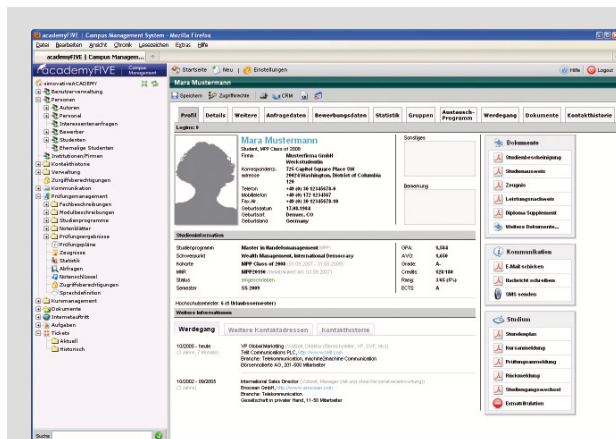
academyFIVE | Campus Management System - Mozilla Firefox
Datei Bearbeiten Ansicht Chronik Lesezeichen Extras Hilfe
academyFIVE | Campus Managem...

academyFIVE Campus Management
Startseite | Neu | Einstellungen
Hilfe | Logout

Mara Mustermann
Speichern | Zugriffsrechte | CRM

emmanative ACADEMY
Benutzerverwaltung
Personen
Autoren
Personal
Interessentenanfragen
Bewerber
Studenten
Ehemalige Studenten
Institutionen/Firmen
Kontakthistorie
Verwaltung
Zugriffsberechtigungen
Kommunikation
Prüfungsmanagement
Fachbeschreibungen
Modulbeschreibungen
Studienprogramme
Notenblätter
Prüfungsergebnisse
Prüfungspläne
Zeugnisse
Statistik
Abfragen
Notenschlüssel
Zugriffsberechtigungen
Sprachdefinition
Kursmanagement
Dokumente
Internetauftritt
Aufgaben
Tickets
Aktuell
Historisch

Suche

| Profil | Details | Weitere | Anfragedaten | Bewerbungsdaten | Statistik | Gruppen | Austausch-Programm | Werdegang | Dokumente | Kontakthistorie |

Login: 0

Mara Mustermann
Student, MPP Class of 2008
Firma: Musterfirma GmbH Westcoastcentre
Korrespondenz-adresse: 725 Capitol Square Place SW 20024 Washington, District of Columbia US
Telefon: +49 (0) 10 12345678-0
Mobiltelefon: +49 (0) 172 1234567
Fax-Nr.: +49 (0) 10 12345678-9
Geburtsdatum: 17.08.1980
Geburtsort: Denver, CO
Geburtsland: Germany

Sonstiges

Bewertung

Studieninformation
Studienprogramm: Master in Handelsmanagement (MPP)
Schwerpunkt: Wealth Management, International Democracy
Kohorte: MPP Class of 2008 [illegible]
MNR: MPP20100 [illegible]
Status: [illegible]
Semester: SS 2009
GPA: 3,594
AVG: 1,650
Grade: A-
Credits: 120/180
Rang: 3/65 (Pl.)
ECTS: A

Hochschulsemester: 6 (0 Urlaubssemester)

Weitere Informationen
Werdegang | Weitere Kontaktadressen | Kontakthistorie

12/2005 - heute
(3 Jahre, 7 Monate)
VP Global Marketing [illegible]
Tritt Communications PLC, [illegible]
Branche: Telekommunikation, mehrere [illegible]
Börsennotierte AG, 201-500 Mitarbeiter

10/2002 - 09/2005
(3 Jahre)
International Sales Director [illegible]
Bronson GmbH, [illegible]
Branche: Telekommunikation
Gesellschaft in privater Hand, 11-50 Mitarbeiter

Dokumente
Studienbescheinigung
Studiennachweis
Zeugnis
Leistungsnachweis
Diploma Supplement
Weitere Dokumente...

Kommunikation
E-Mail schicken
Nachricht schreiben
SMS senden

Studium
Stundenplan
Kursanmeldung
Prüfungsanmeldung
Rückmeldung
Studiengangswechsel
Exmatrikulation